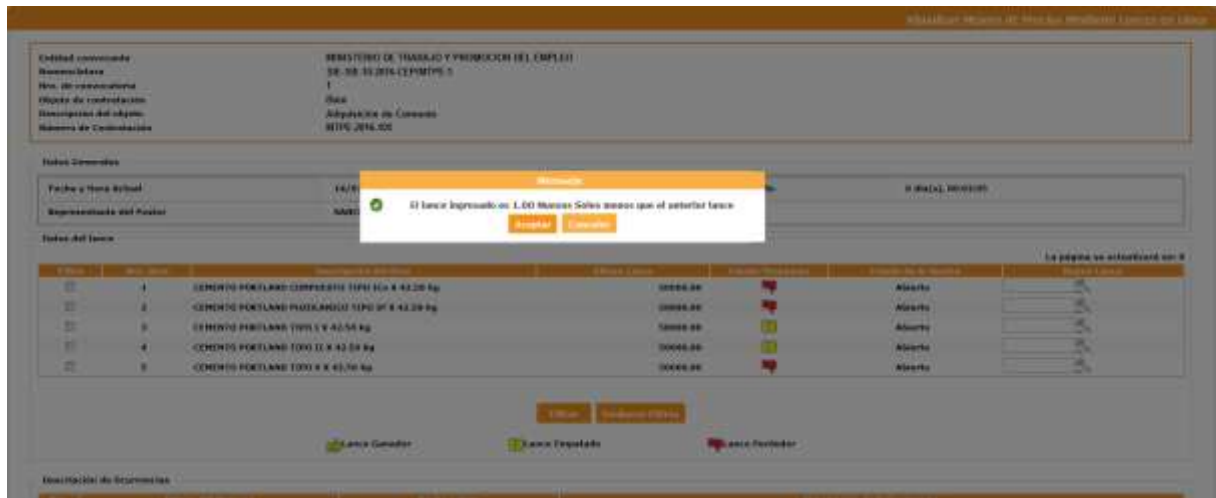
Visualizar Mejora de Precios Mediante Lances en Línea

Entidad convocante: MINISTERIO DE TRABAJO Y PROMOCION DEL EMPLEO
Nomenclatura: SIE-SIE-10-2016-CEPIMTPE-1
Nro. de convocatoria: 1
Objeto de contratación: Bien
Descripción del objeto: Adquisición de Cemento
Número de Contratación: MTPE 2016.155

Datos Generales

Fecha y Hora Actual: 16/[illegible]
Representante del Postor: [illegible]

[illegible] 0 día(s), 00:03:05

Mensaje

El lance ingresado es 1.00 Nuevos Soles menos que el anterior lance

Aceptar Cancelar

Datos del lance

La página se actualizará en: 8

| Filtro | Nro. item | Descripción del Item | Último Lance | Estado/Resumen | Estado de la Puja | Nuevo Lance |
|---|---|---|---|---|---|---|
| | 1 | CEMENTO PORTLAND COMPUESTO TIPO ICo X 42.50 Kg | 50000.00 | | Abierto | |
| | 2 | CEMENTO PORTLAND PUZOLANICO TIPO IP X 42.50 Kg | 50000.00 | | Abierto | |
| | 3 | CEMENTO PORTLAND TIPO I X 42.50 Kg | 50000.00 | | Abierto | |
| | 4 | CEMENTO PORTLAND TIPO II X 42.50 Kg | 50000.00 | | Abierto | |
| | 5 | CEMENTO PORTLAND TIPO V X 42.50 Kg | 50000.00 | | Abierto | |

Filtrar Deshacer Filtro

Lance Ganador Lance Empatado Lance Perdedor

Descripción de Documentos